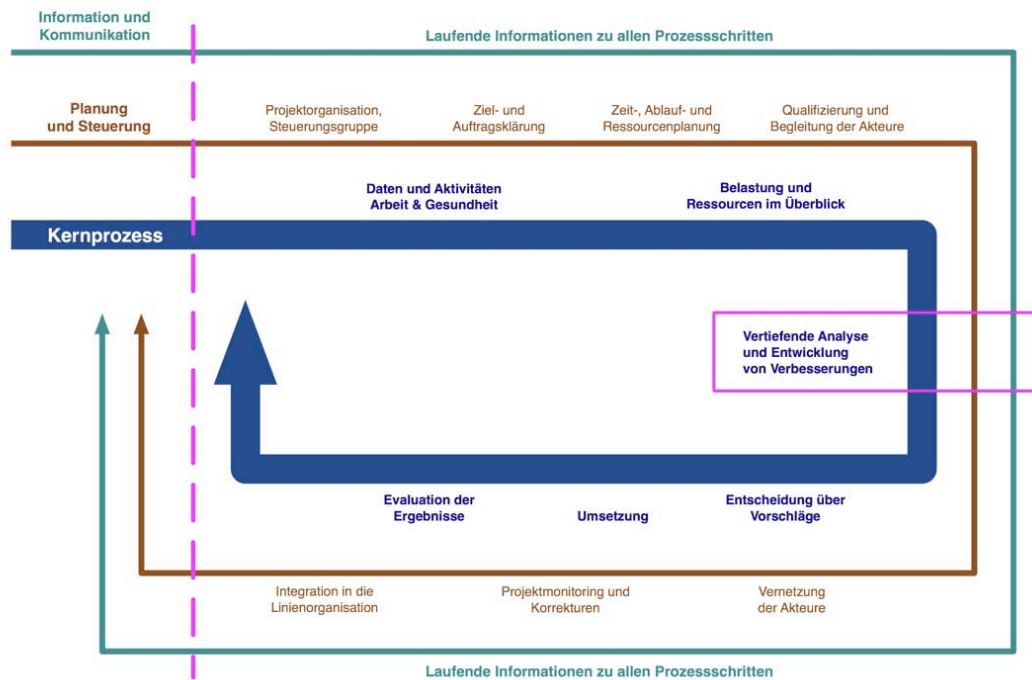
Information und Kommunikation

Laufende Informationen zu allen Prozessschritten

Planung und Steuerung

Projektorganisation, Steuerungsgruppe

Ziel- und Auftragsklärung

Zeit-, Ablauf- und Ressourcenplanung

Qualifizierung und Begleitung der Akteure

Daten und Aktivitäten Arbeit & Gesundheit

Belastung und Ressourcen im Überblick

Kernprozess

Vertiefende Analyse und Entwicklung von Verbesserungen

Evaluation der Ergebnisse

Umsetzung

Entscheidung über Vorschläge

Integration in die Linienorganisation

Projektmonitoring und Korrekturen

Vernetzung der Akteure

Laufende Informationen zu allen Prozessschritten